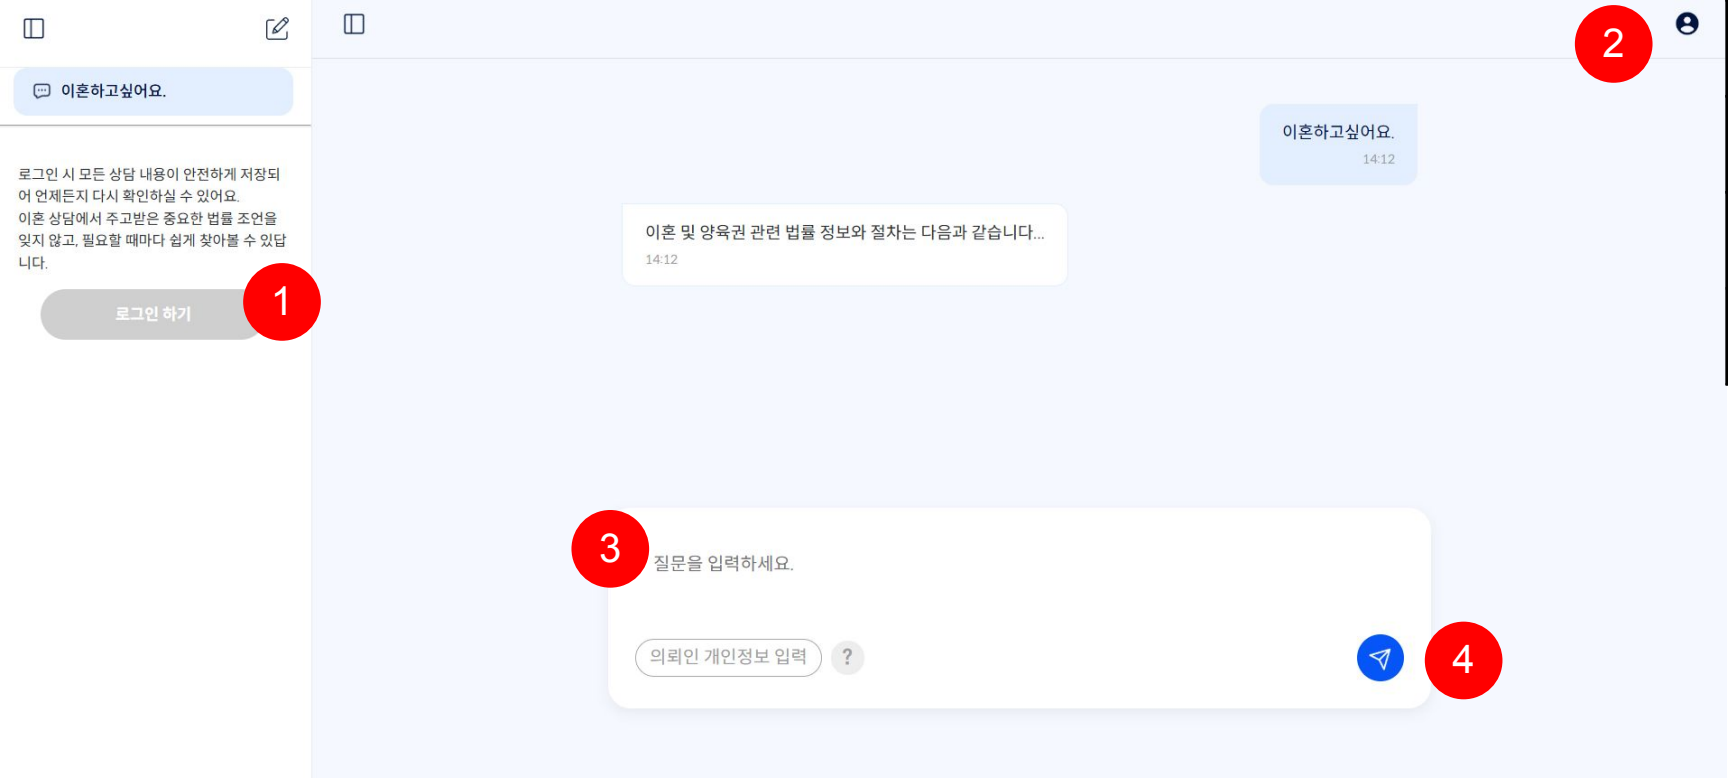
이혼하고싶어요.

로그인 시 모든 상담 내용이 안전하게 저장되어 언제든지 다시 확인하실 수 있어요.
이혼 상담에서 주고받은 중요한 법률 조언을 잊지 않고, 필요할 때마다 쉽게 찾아볼 수 있답니다.

로그인 하기

1

2

이혼하고싶어요.
14:12

이혼 및 양육권 관련 법률 정보와 절차는 다음과 같습니다...
14:12

3

질문을 입력하세요.

의뢰인 개인정보 입력

?

4